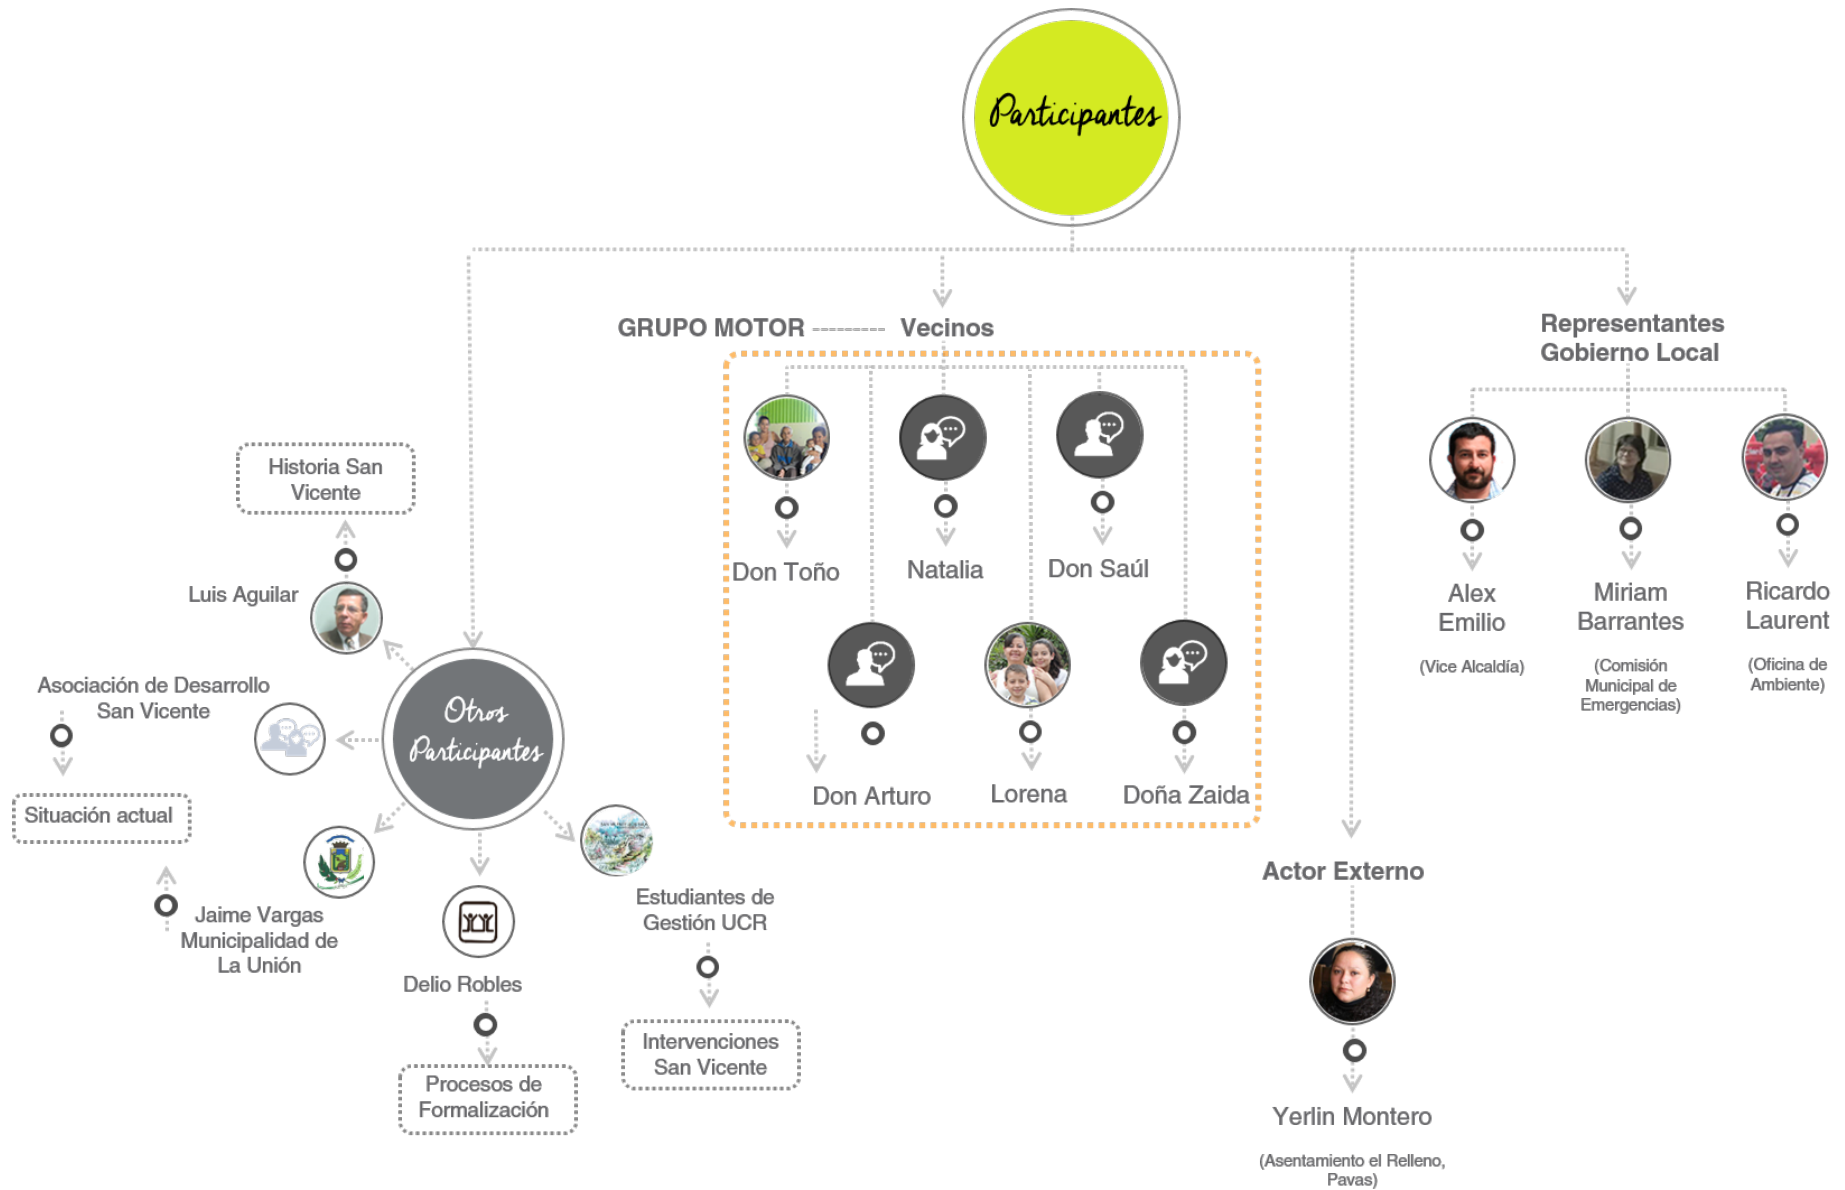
Participantes

GRUPO MOTOR Vecinos

Don Toño

Natalia

Don Saúl

Don Arturo

Lorena

Doña Zaida

Representantes Gobierno Local

Alex Emilio

(Vice Alcaldía)

Miriam Barrantes

(Comisión Municipal de Emergencias)

Ricardo Laurent

(Oficina de Ambiente)

Actor Externo

Yerlin Montero

(Asentamiento el Relleno, Pavas)

Otros Participantes

Historia San Vicente

Luis Aguilar

Asociación de Desarrollo San Vicente

Situación actual

Jaime Vargas Municipalidad de La Unión

Delio Robles

Procesos de Formalización

Estudiantes de Gestión UCR

Intervenciones San Vicente